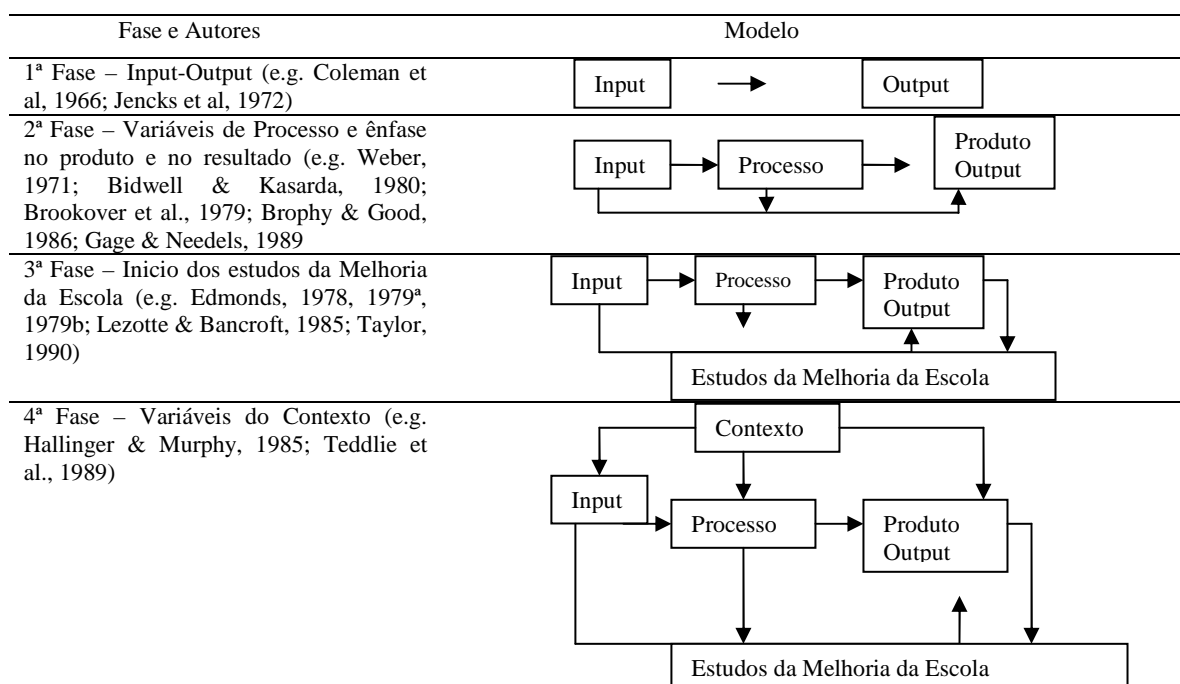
| Fase e Autores | Modelo |
|---|---|
| 1ª Fase – Input-Output (e.g. Coleman et al, 1966; Jencks et al, 1972) | Input → Output |
| 2ª Fase – Variáveis de Processo e ênfase no produto e no resultado (e.g. Weber, 1971; Bidwell & Kasarda, 1980; Brookover et al., 1979; Brophy & Good, 1986; Gage & Needels, 1989 | Input → Processo → Produto Output |
| 3ª Fase – Inicio dos estudos da Melhoria da Escola (e.g. Edmonds, 1978, 1979ª, 1979b; Lezotte & Bancroft, 1985; Taylor, 1990) | Input → Processo → Produto Output; Estudos da Melhoria da Escola |
| 4ª Fase – Variáveis do Contexto (e.g. Hallinger & Murphy, 1985; Teddlie et al., 1989) | Contexto; Input → Processo → Produto Output; Estudos da Melhoria da Escola |